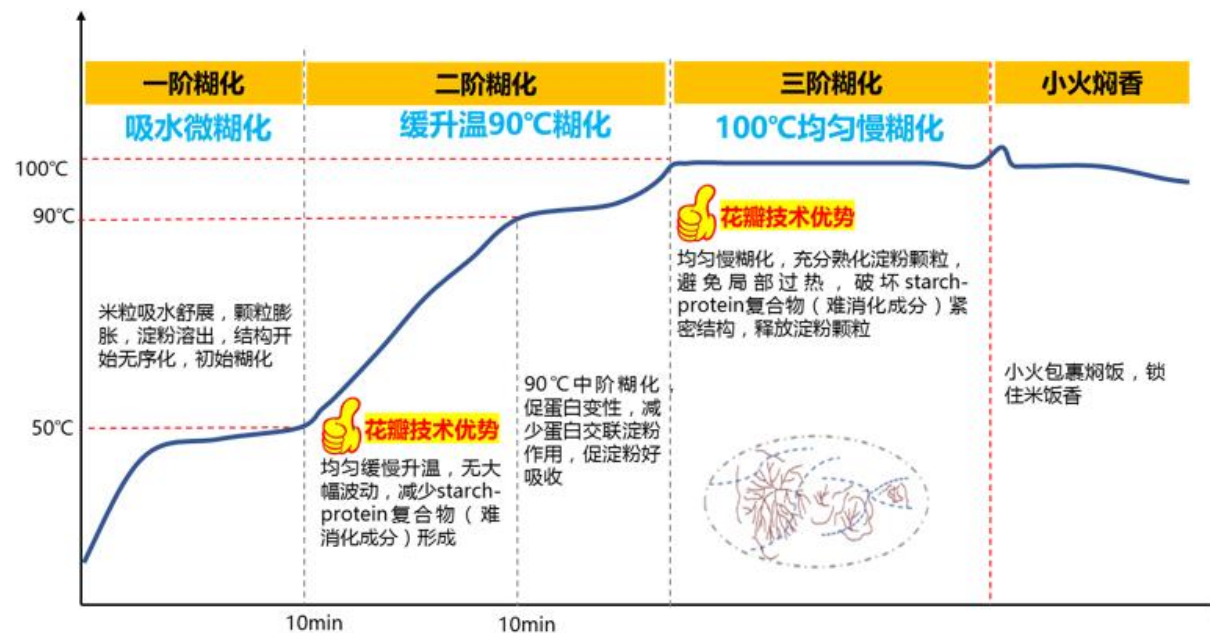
一阶糊化
吸水微糊化

二阶糊化
缓升温90℃糊化

三阶糊化
100℃均匀慢糊化

小火焖香

100℃
90℃
50℃

米粒吸水舒展，颗粒膨胀，淀粉溶出，结构开始无序化，初始糊化

花瓣技术优势
均匀缓慢升温，无大幅波动，减少starch-protein复合物（难消化成分）形成

90℃中阶糊化，促蛋白变性，减少蛋白交联淀粉作用，促淀粉好吸收

花瓣技术优势
均匀慢糊化，充分熟化淀粉颗粒，避免局部过热，破坏starch-protein复合物（难消化成分）紧密结构，释放淀粉颗粒

小火包裹焖饭，锁住米饭香

10min
10min